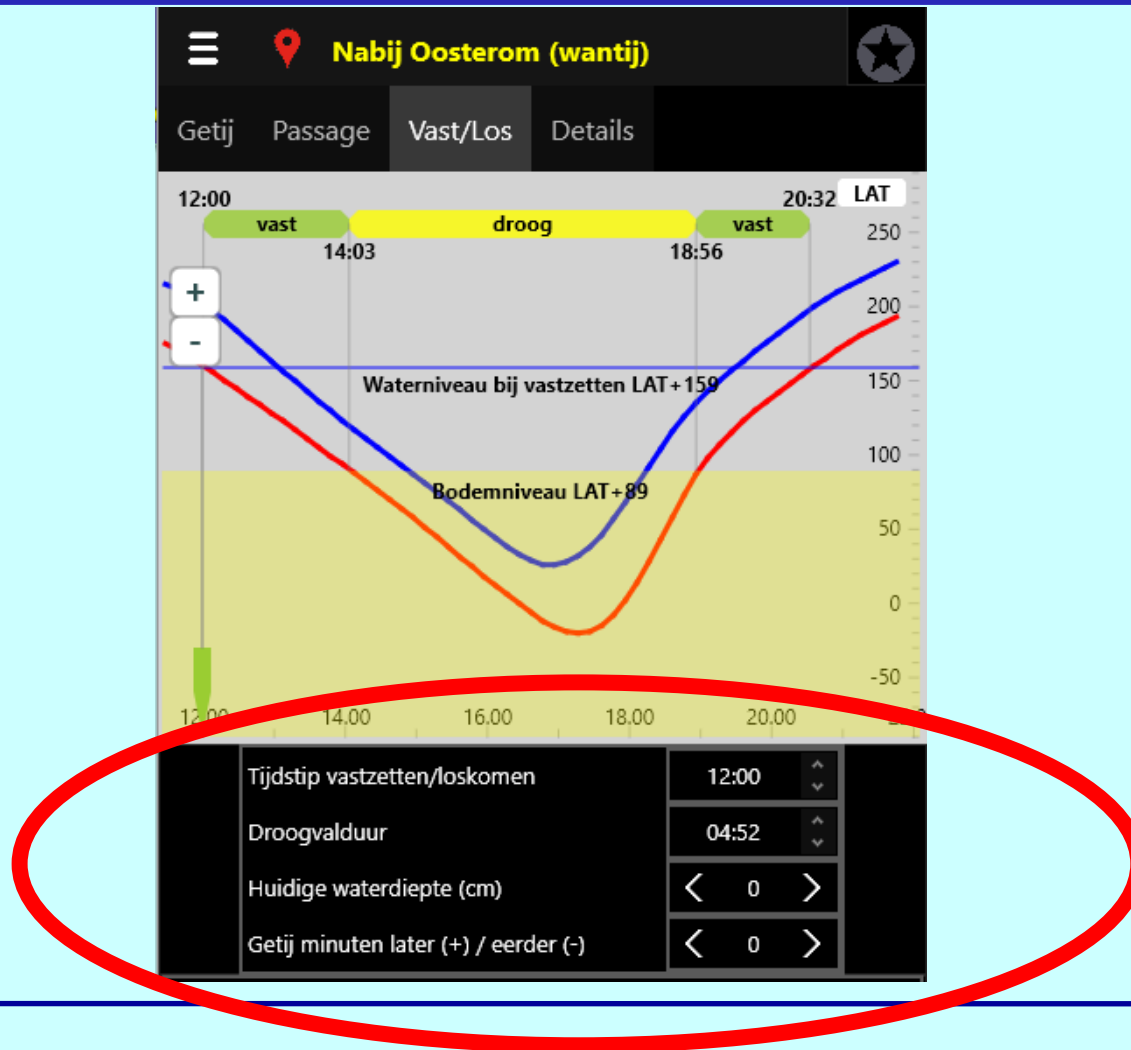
Nabij Oosterom (wantij)

Getij Passage Vast/Los Details

12:00 20:32 LAT

vast droog vast

14:03 18:56

+

-

250

200

150

100

50

0

-50

Waterniveau bij vastzetten LAT+159

Bodemniveau LAT+89

12.00 14.00 16.00 18.00 20.00

Tijdstip vastzetten/loskomen 12:00

Droogvalduur 04:52

Huidige waterdiepte (cm) 0

Getij minuten later (+) / eerder (-) 0